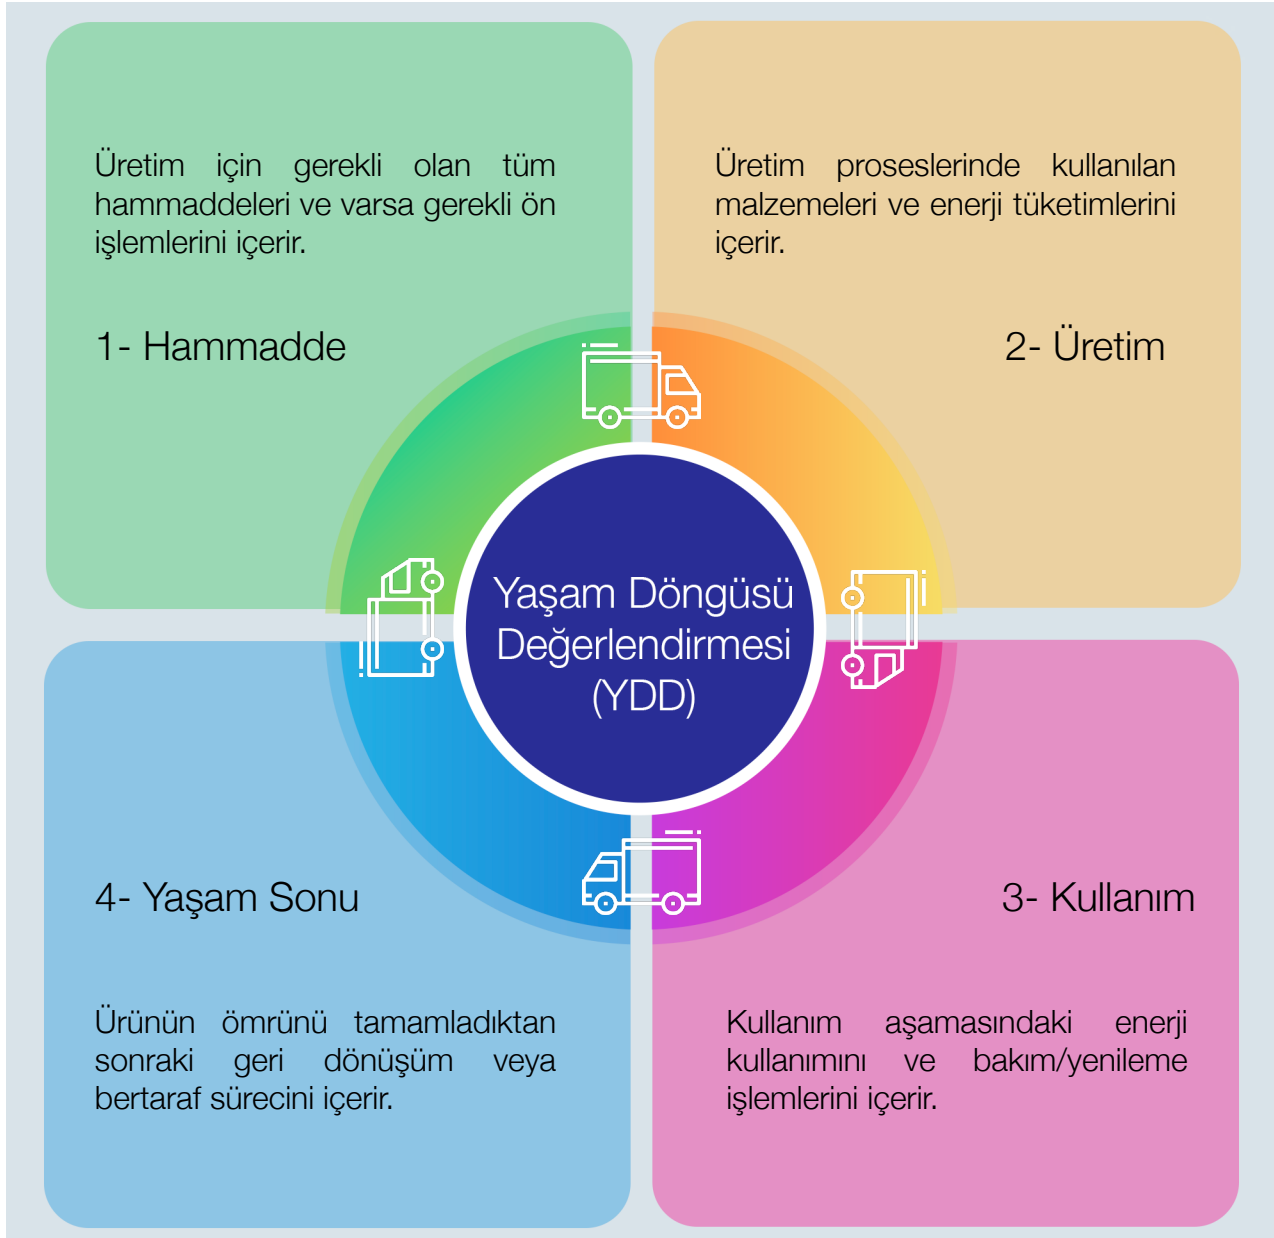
Üretim için gerekli olan tüm hammaddeleri ve varsa gerekli ön işlemlerini içerir.

1- Hammadde

Üretim proseslerinde kullanılan malzemeleri ve enerji tüketimlerini içerir.

2- Üretim

Yaşam Döngüsü Değerlendirmesi (YDD)

4- Yaşam Sonu

Ürünün ömrünü tamamladıktan sonraki geri dönüşüm veya bertaraf sürecini içerir.

3- Kullanım

Kullanım aşamasındaki enerji kullanımını ve bakım/yenileme işlemlerini içerir.